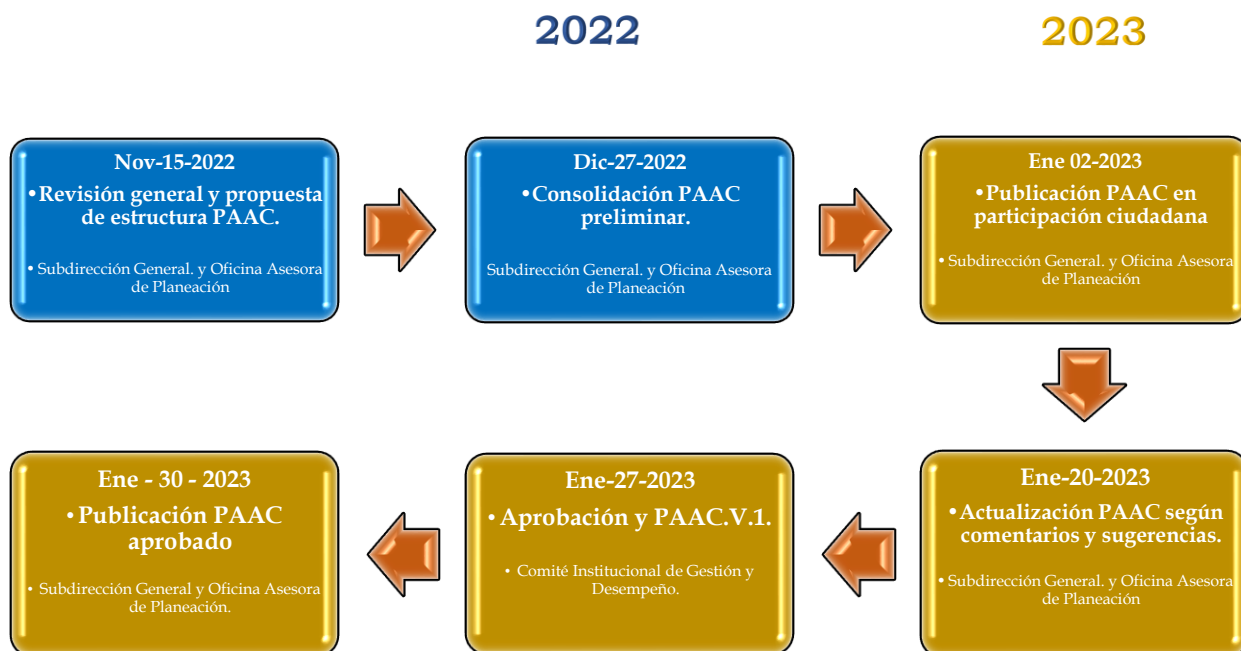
2022

2023

Nov-15-2022
•Revisión general y propuesta de estructura PAAC.
• Subdirección General. y Oficina Asesora de Planeación

Dic-27-2022
•Consolidación PAAC preliminar.
Subdirección General. y Oficina Asesora de Planeación

Ene 02-2023
•Publicación PAAC en participación ciudadana
• Subdirección General. y Oficina Asesora de Planeación

Ene-20-2023
•Actualización PAAC según comentarios y sugerencias.
• Subdirección General. y Oficina Asesora de Planeación

Ene-27-2023
•Aprobación y PAAC.V.1.
• Comité Institucional de Gestión y Desempeño.

Ene - 30 - 2023
•Publicación PAAC aprobado
• Subdirección General y Oficina Asesora de Planeación.